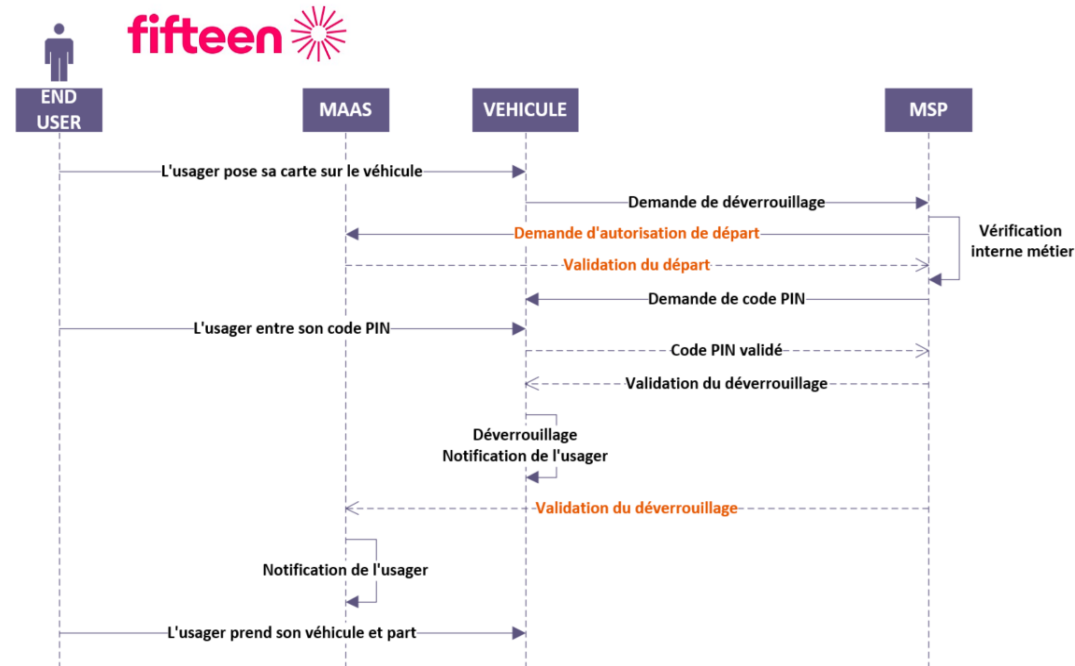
fifteen

END USER

MAAS

VEHICULE

MSP

L'usager pose sa carte sur le véhicule

Demande de déverrouillage

Vérification interne métier

Demande d'autorisation de départ

Validation du départ

Demande de code PIN

L'usager entre son code PIN

Code PIN validé

Validation du déverrouillage

Déverrouillage
Notification de l'usager

Validation du déverrouillage

Notification de l'usager

L'usager prend son véhicule et part